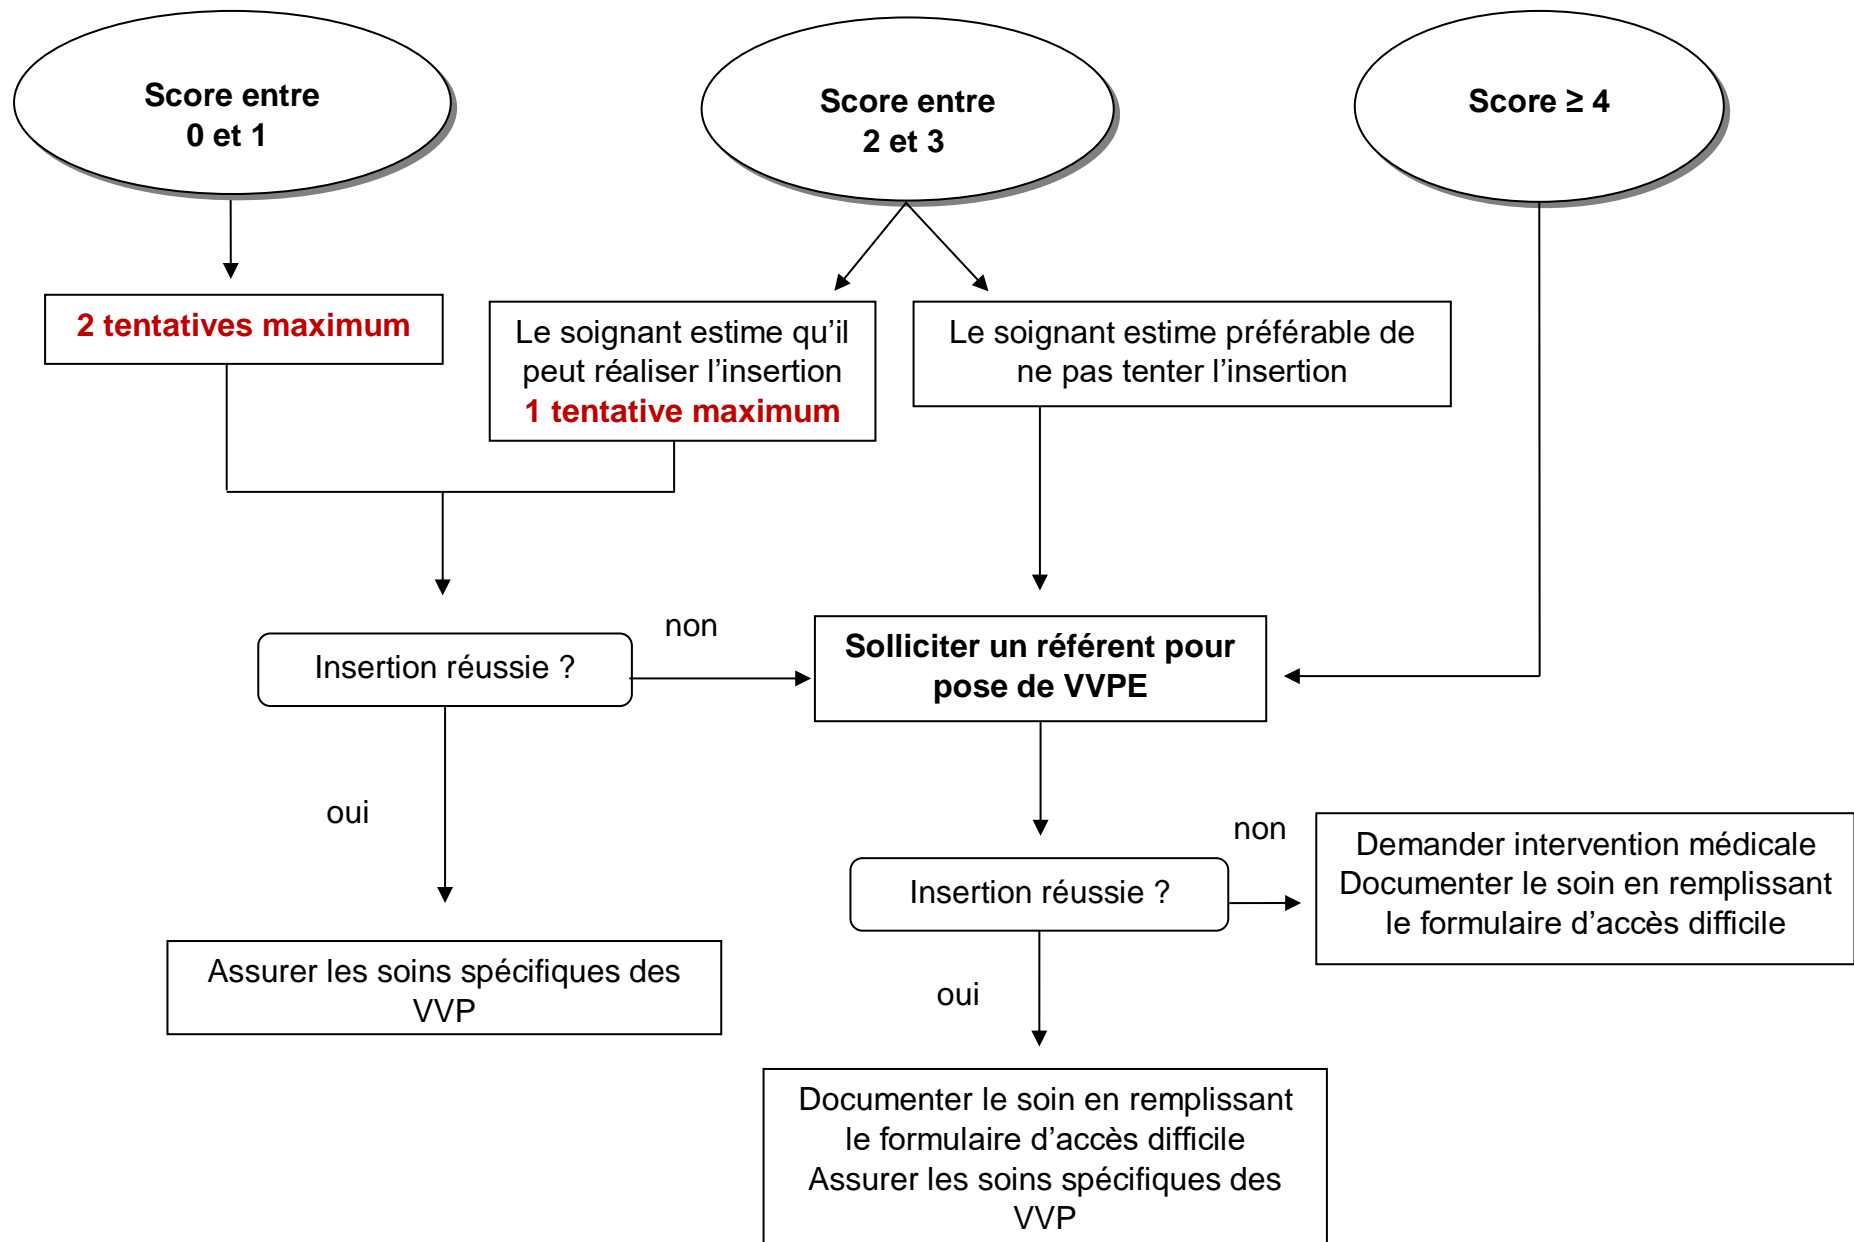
Score entre
0 et 1

Score entre
2 et 3

Score ≥ 4

2 tentatives maximum

Le soignant estime qu'il peut réaliser l'insertion
1 tentative maximum

Le soignant estime préférable de ne pas tenter l'insertion

non

Insertion réussie ?

Solliciter un référent pour pose de VVPE

oui

non

Demander intervention médicale
Documenter le soin en remplissant le formulaire d'accès difficile

Insertion réussie ?

Assurer les soins spécifiques des VVP

oui

Documenter le soin en remplissant le formulaire d'accès difficile
Assurer les soins spécifiques des VVP